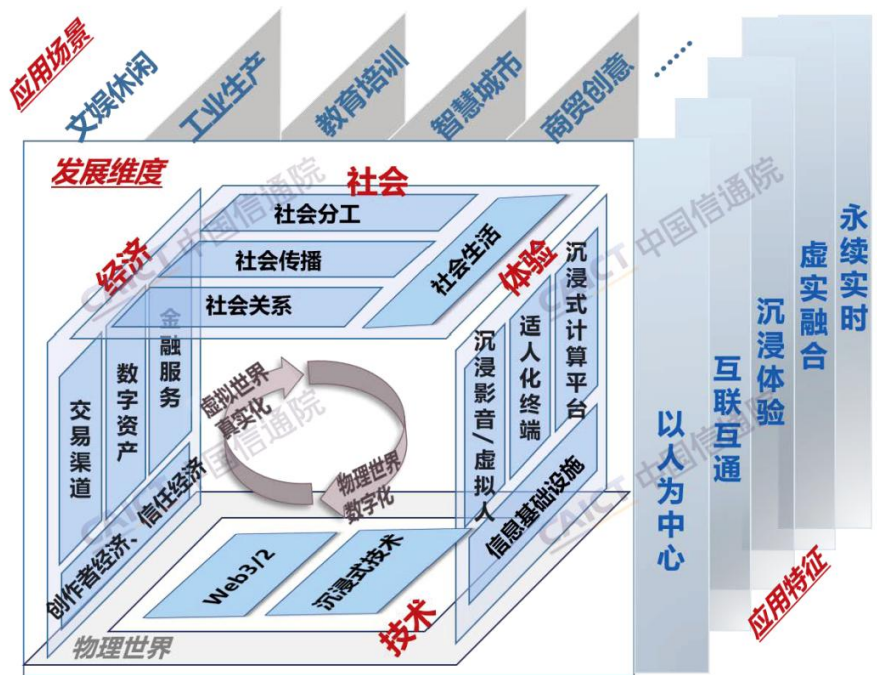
应用场景
文娱休闲
工业生产
教育培训
智慧城市
商贸创意
……

发展维度
社会
社会分工
社会传播
社会关系
社会生活
经济
金融服务
数字资产
交易渠道
创作者经济、信任经济
体验
沉浸式计算平台
适人化终端
沉浸影音/虚拟人
信息基础设施
虚拟世界真实化
物理世界数字化
Web3/2
沉浸式技术
技术
物理世界

以人为中心
互联互通
沉浸体验
虚实融合
永续实时
应用特征

CAICT 中国信通院